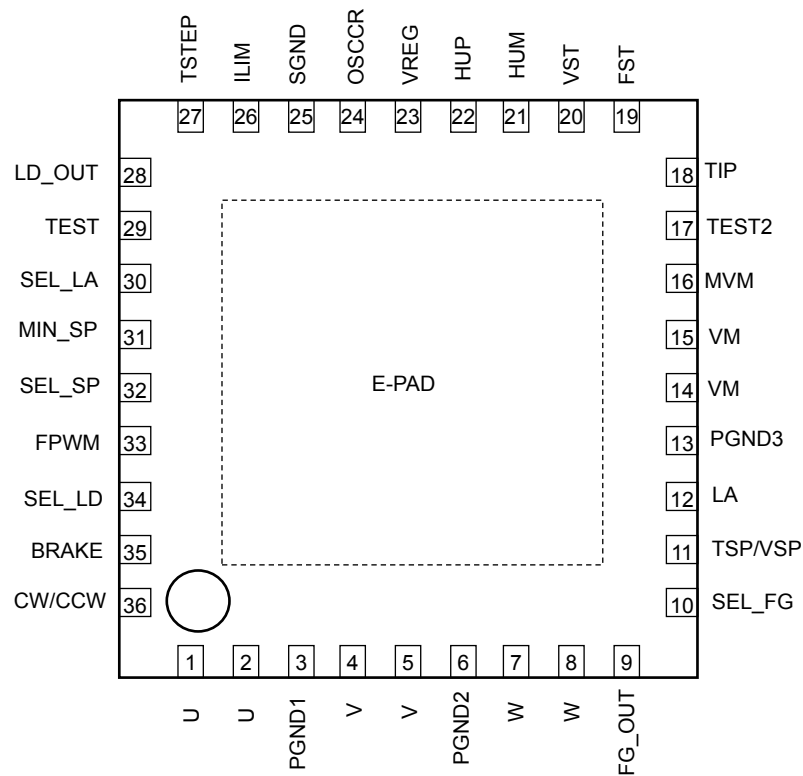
TSTEP ILIM SGND OSCCR VREG HUP HUM VST FST

27 26 25 24 23 22 21 20 19

LD_OUT 28
TEST 29
SEL_LA 30
MIN_SP 31
SEL_SP 32
FPWM 33
SEL_LD 34
BRAKE 35
CW/CCW 36

18 TIP
17 TEST2
16 MVM
15 VM
14 VM
13 PGND3
12 LA
11 TSP/VSP
10 SEL_FG

E-PAD

1 2 3 4 5 6 7 8 9

U U PGND1 V V PGND2 W W FG_OUT